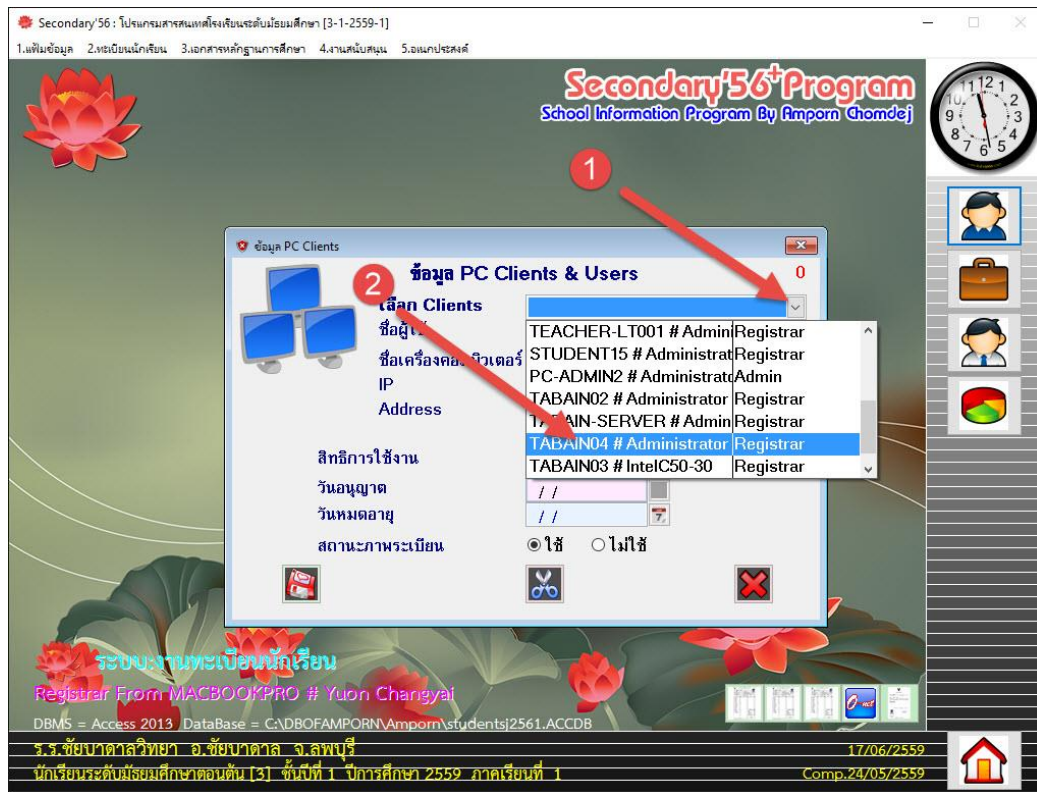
Secondary'56 : โปรแกรมสารสนเทศโรงเรียนระดับมัธยมศึกษา [3-1-2559-1]

1.แฟ้มข้อมูล 2.ทะเบียนนักเรียน 3.เอกสารหลักฐานการศึกษา 4.งานสนับสนุน 5.อเนกประสงค์

Secondary'56+Program
School Information Program By Amporn Chomdej

1

ข้อมูล PC Clients

ข้อมูล PC Clients & Users

0

2

เลือก Clients

ชื่อผู้ใ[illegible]

ชื่อเครื่องคอ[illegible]วเตอร์

IP

Address

| | |
|---|---|
| TEACHER-LT001 # Admin | Registrar |
| STUDENT15 # Administrat | Registrar |
| PC-ADMIN2 # Administrato | Admin |
| TABAIN02 # Administrator | Registrar |
| TA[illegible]AIN-SERVER # Admin | Registrar |
| TABAIN04 # Administrator | Registrar |
| TABAIN03 # IntelC50-30 | Registrar |

สิทธิการใช้งาน

วันอนุญาต / /

วันหมดอายุ / /

สถานะภาพระเบียน ใช้ ไม่ใช้

ระบบงานทะเบียนนักเรียน

Registrar From MACBOOKPRO # Yuon Changyai

DBMS = Access 2013 DataBase = C:\DBOFAMPORN\Amporn\studentsj2561.ACCDB

ร.ร.ชัยบาดาลวิทยา อ.ชัยบาดาล จ.ลพบุรี

17/06/2559

นักเรียนระดับมัธยมศึกษาตอนต้น [3] ชั้นปีที่ 1 ปีการศึกษา 2559 ภาคเรียนที่ 1

Comp.24/05/2559